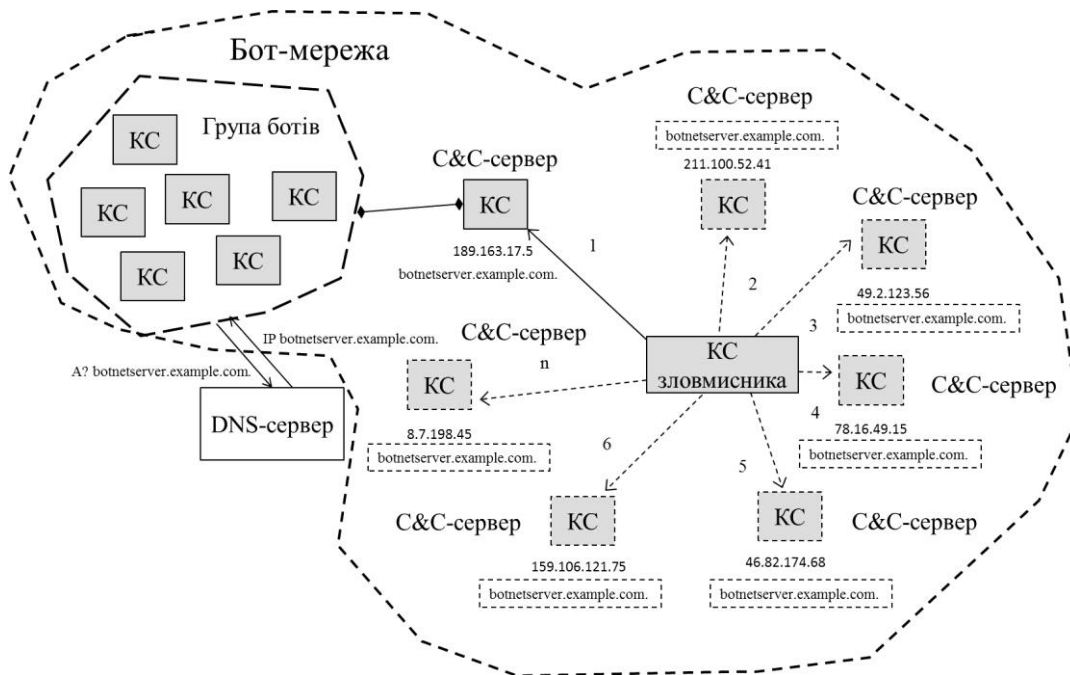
Бот-мережа

Група ботів

КС

КС

КС

КС

КС

КС

C&C-сервер

КС

189.163.17.5

botnetserver.example.com.

C&C-сервер

botnetserver.example.com.

211.100.52.41

КС

C&C-сервер

КС

49.2.123.56

botnetserver.example.com.

1

2

3

IP botnetserver.example.com.

A? botnetserver.example.com.

DNS-сервер

C&C-сервер

n

КС

8.7.198.45

botnetserver.example.com.

КС
зловмисника

КС

C&C-сервер

4

78.16.49.15

botnetserver.example.com.

6

5

C&C-сервер

КС

159.106.121.75

botnetserver.example.com.

КС

C&C-сервер

46.82.174.68

botnetserver.example.com.